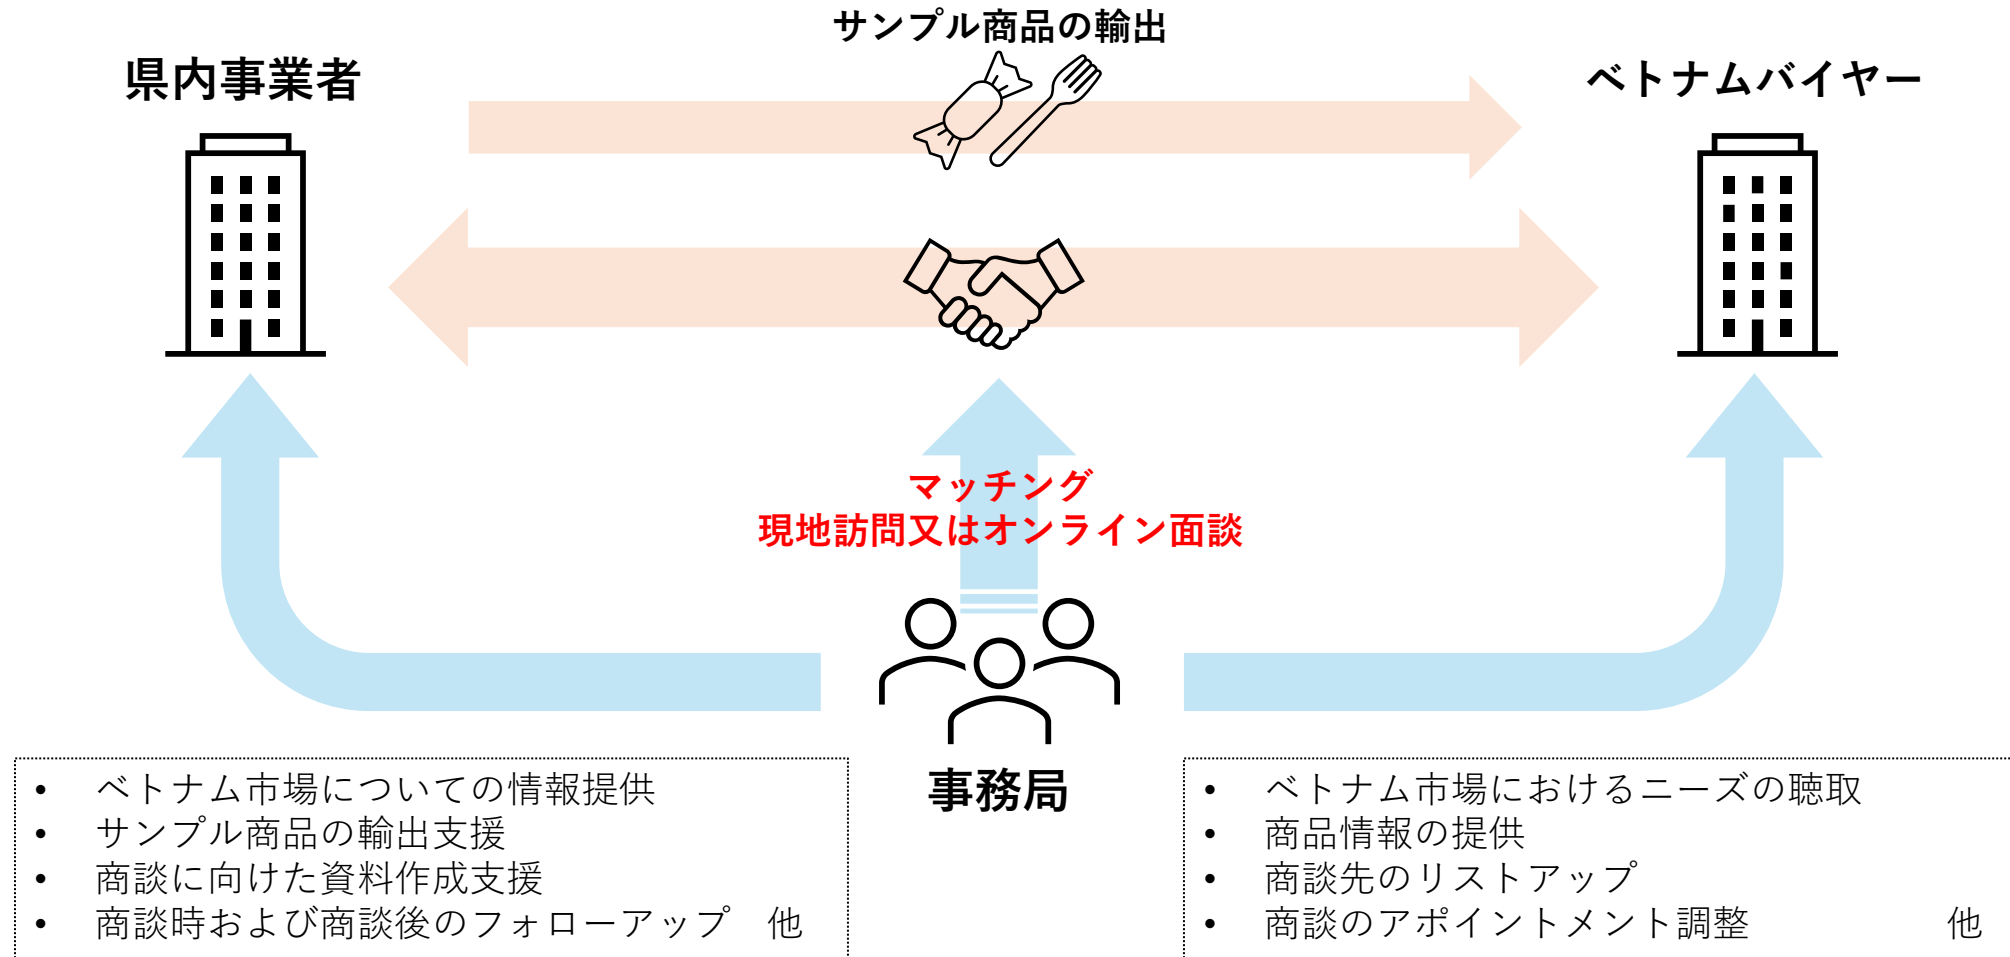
サンプル商品の輸出

県内事業者

ベトナムバイヤー

マッチング
現地訪問又はオンライン面談

事務局

- ベトナム市場についての情報提供
- サンプル商品の輸出支援
- 商談に向けた資料作成支援
- 商談時および商談後のフォローアップ　他

- ベトナム市場におけるニーズの聴取
- 商品情報の提供
- 商談先のリストアップ
- 商談のアポイントメント調整　他